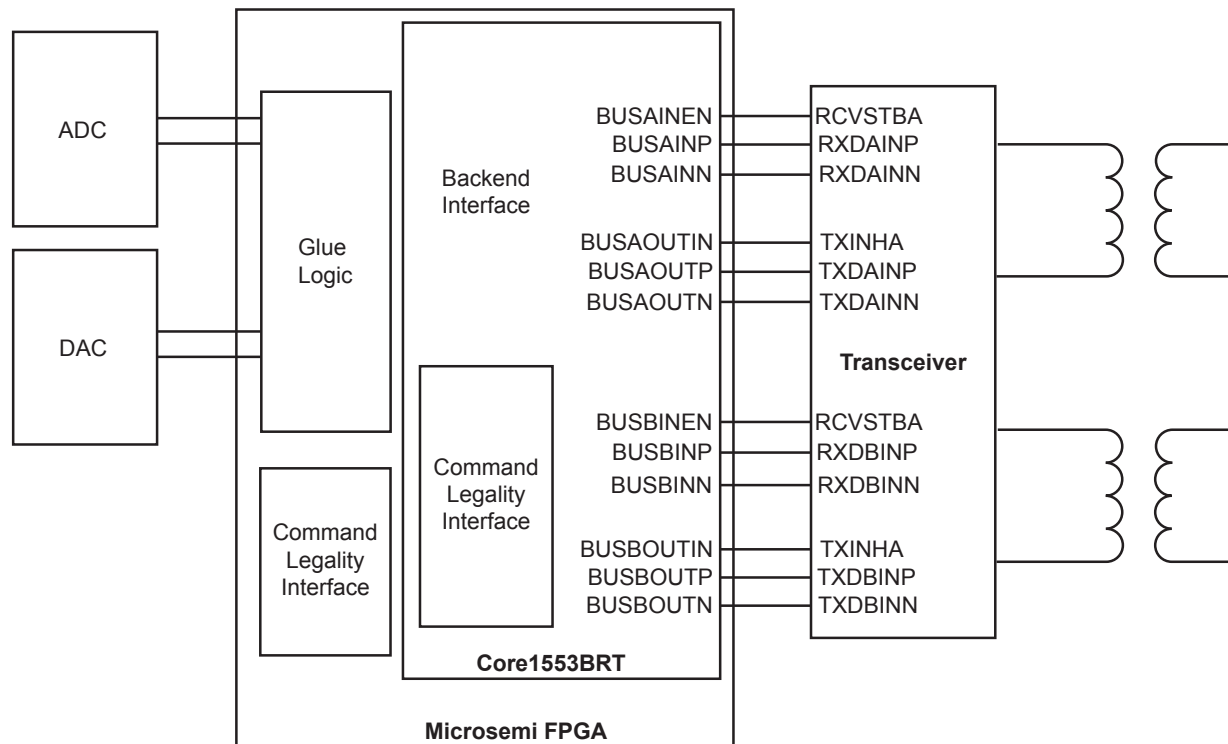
ADC

DAC

Glue Logic

Command Legality Interface

Backend Interface

Command Legality Interface

BUSAINEN
BUSAINP
BUSAINN

BUSAOUTIN
BUSAOUTP
BUSAOUTN

BUSBINEN
BUSBINP
BUSBINN

BUSBOUTIN
BUSBOUTP
BUSBOUTN

Core1553BRT

Microsemi FPGA

RCVSTBA
RXDAINP
RXDAINN

TXINHA
TXDAINP
TXDAINN

Transceiver

RCVSTBA
RXDBINP
RXDBINN

TXINHA
TXDBINP
TXDBINN